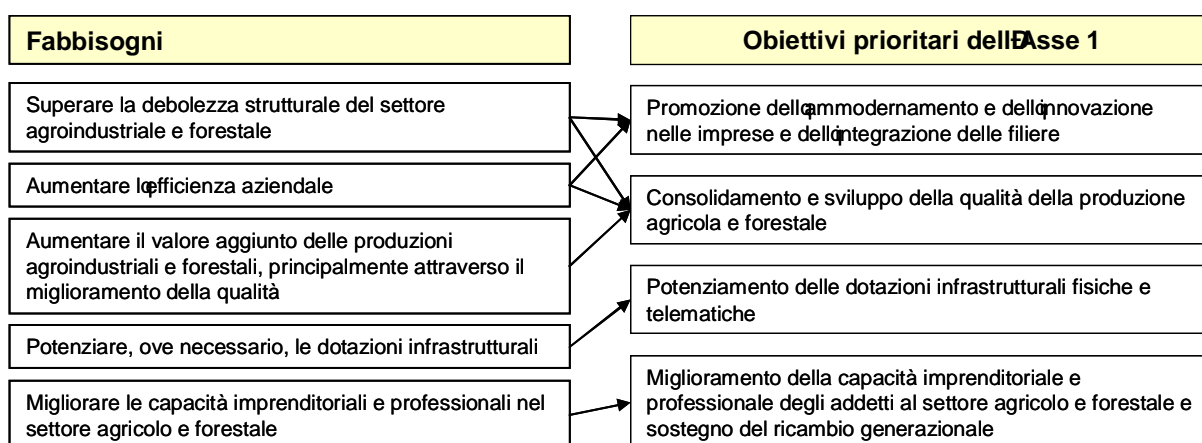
Fabbisogni

Obiettivi prioritari dellÊAsse 1

Superare la debolezza strutturale del settore agroindustriale e forestale

Aumentare lÊefficienza aziendale

Aumentare il valore aggiunto delle produzioni agroindustriali e forestali, principalmente attraverso il miglioramento della qualità

Potenziare, ove necessario, le dotazioni infrastrutturali

Migliorare le capacità imprenditoriali e professionali nel settore agricolo e forestale

Promozione dellÊammodernamento e dellÊinnovazione nelle imprese e dellÊintegrazione delle filiere

Consolidamento e sviluppo della qualità della produzione agricola e forestale

Potenziamento delle dotazioni infrastrutturali fisiche e telematiche

Miglioramento della capacità imprenditoriale e professionale degli addetti al settore agricolo e forestale e sostegno del ricambio generazionale